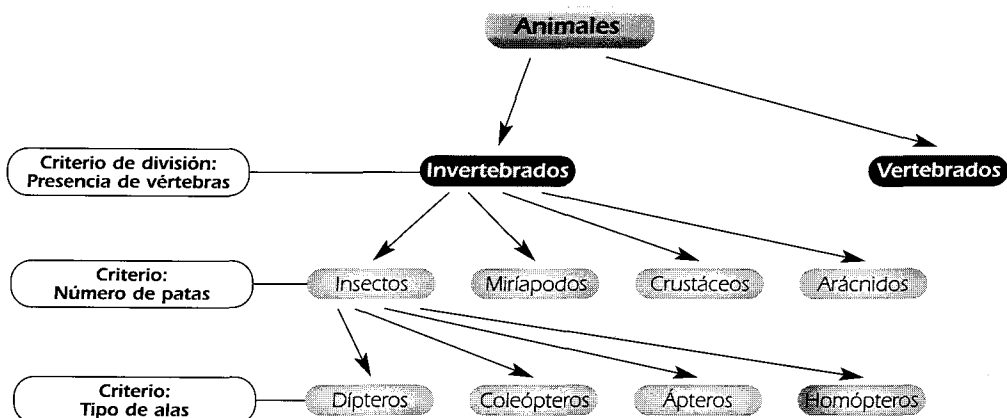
Animales

Criterio de división: Presencia de vértebras

Invertebrados

Vertebrados

Criterio: Número de patas

Insectos

Miríapodos

Crustáceos

Arácnidos

Criterio: Tipo de alas

Dípteros

Coleópteros

Ápteros

Homópteros